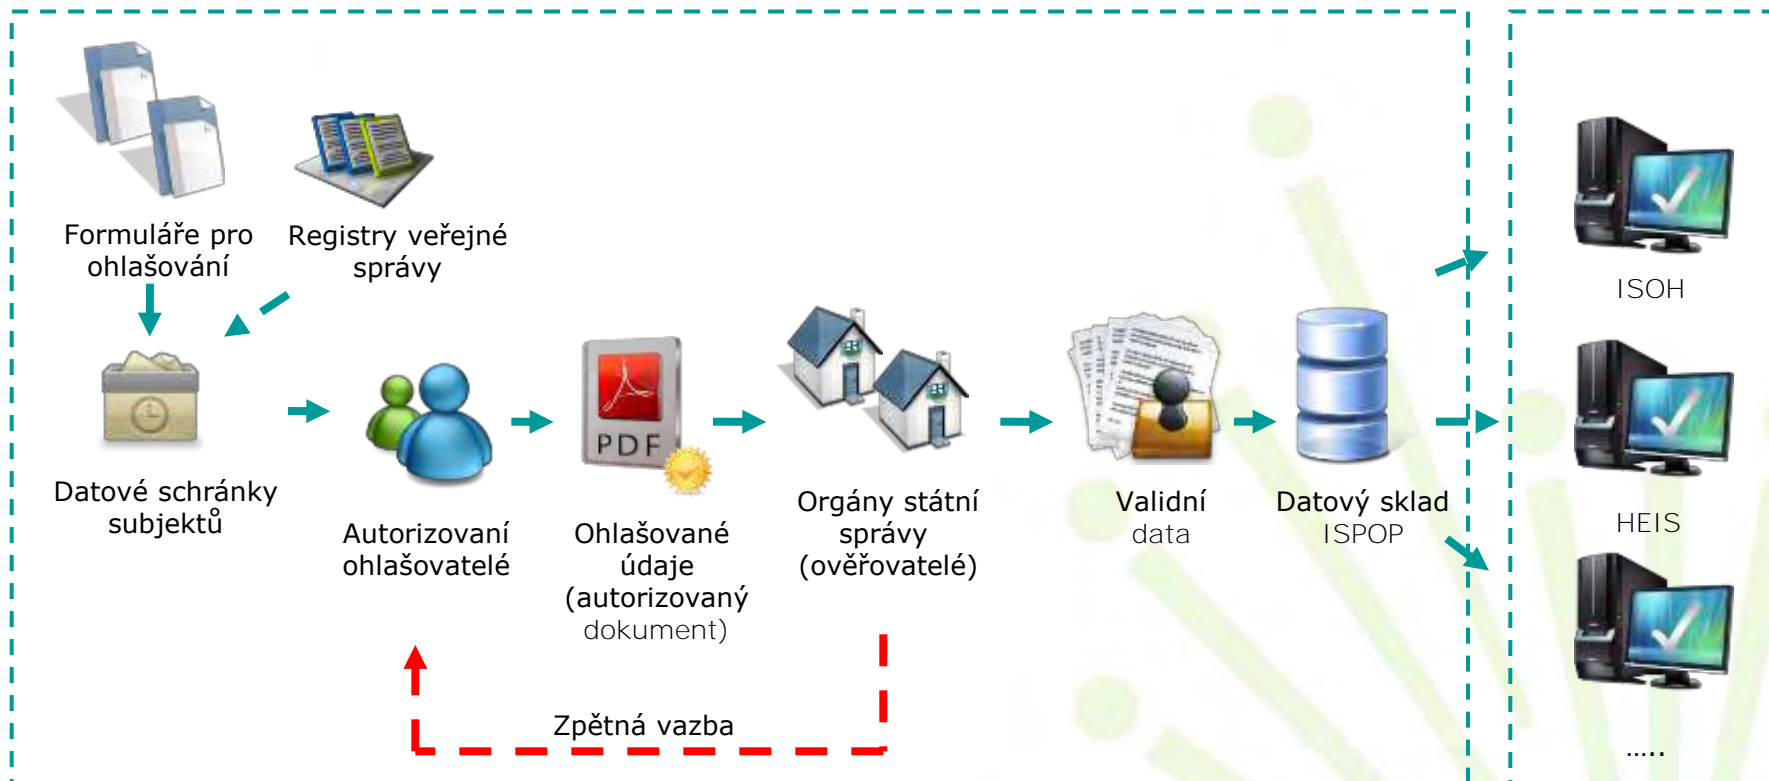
Formuláře pro ohlašování

Registry veřejné správy

PDF

Datové schránky subjektů

Autorizovaní ohlašovatelé

Ohlašované údaje (autorizovaný dokument)

Orgány státní správy (ověřovatelé)

Validní data

Datový sklad ISPOP

Zpětná vazba

ISOH

HEIS

.....